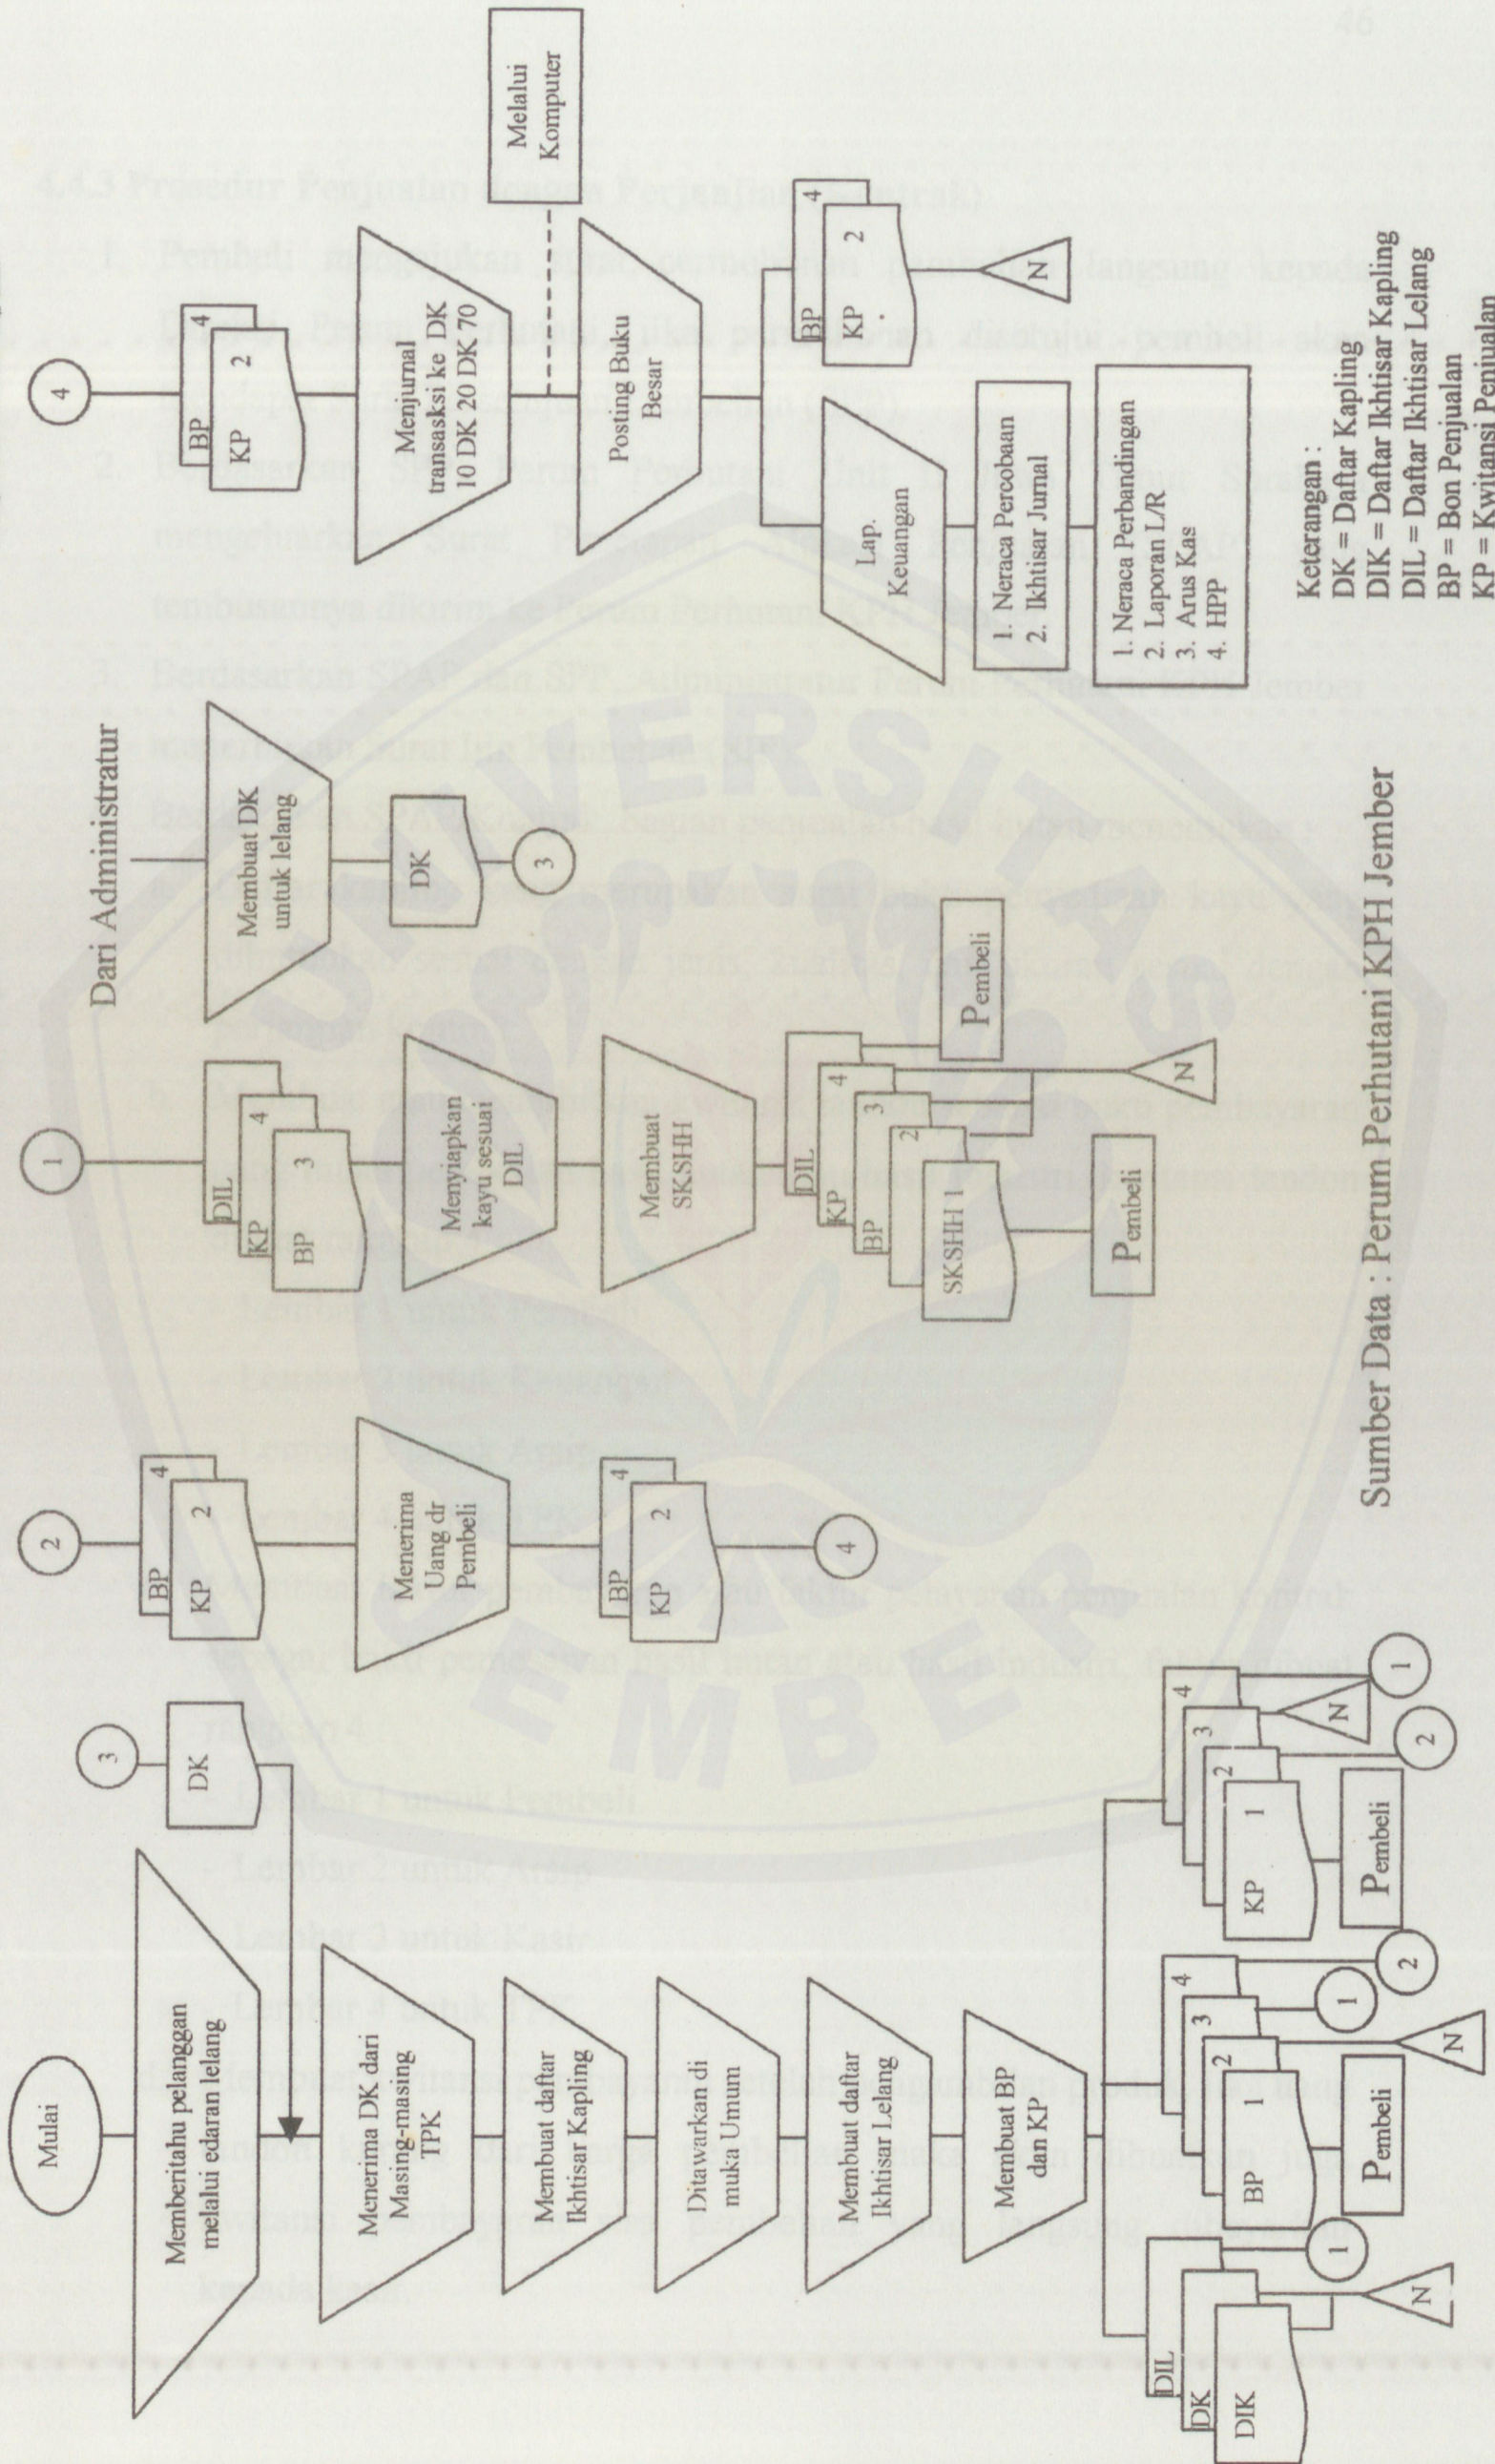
46

Dari Administratur

Mulai

Memberitahu pelanggan melalui edaran lelang

3

DK

Menerima DK dari Masing-masing TPK

Membuat daftar Ikhtisar Kapling

Ditawarkan di muka Umum

Membuat daftar Ikhtisar Lelang

Membuat BP dan KP

DIL
DK
DIK

N

1

BP 1
2
3
4

Pembeli

1

N

2

KP 1
2
3
4

Pembeli

2

N

1

2

BP
KP 2
4

Menerima Uang dr Pembeli

BP
KP 2
4

4

1

DIL
KP 4
BP 3

Menyiapkan kayu sesuai DIL

Membuat SKSHH

DIL
KP 4
BP 3
2
SKSHH 1

Pembeli

N

Pembeli

Membuat DK untuk lelang

DK

3

4

BP
KP 2
4

Menjurnal transaksi ke DK 10 DK 20 DK 70

Melalui Komputer

Posting Buku Besar

BP 4
KP 2

N

Lap. Keuangan

1. Neraca Percobaan
2. Ikhtisar Jurnal

1. Neraca Perbandingan
2. Laporan L/R
3. Arus Kas
4. HPP

Keterangan :
DK = Daftar Kapling
DIK = Daftar Ikhtisar Kapling
DIL = Daftar Ikhtisar Lelang
BP = Bon Penjualan
KP = Kwitansi Penjualan

Sumber Data : Perum Perhutani KPH Jember